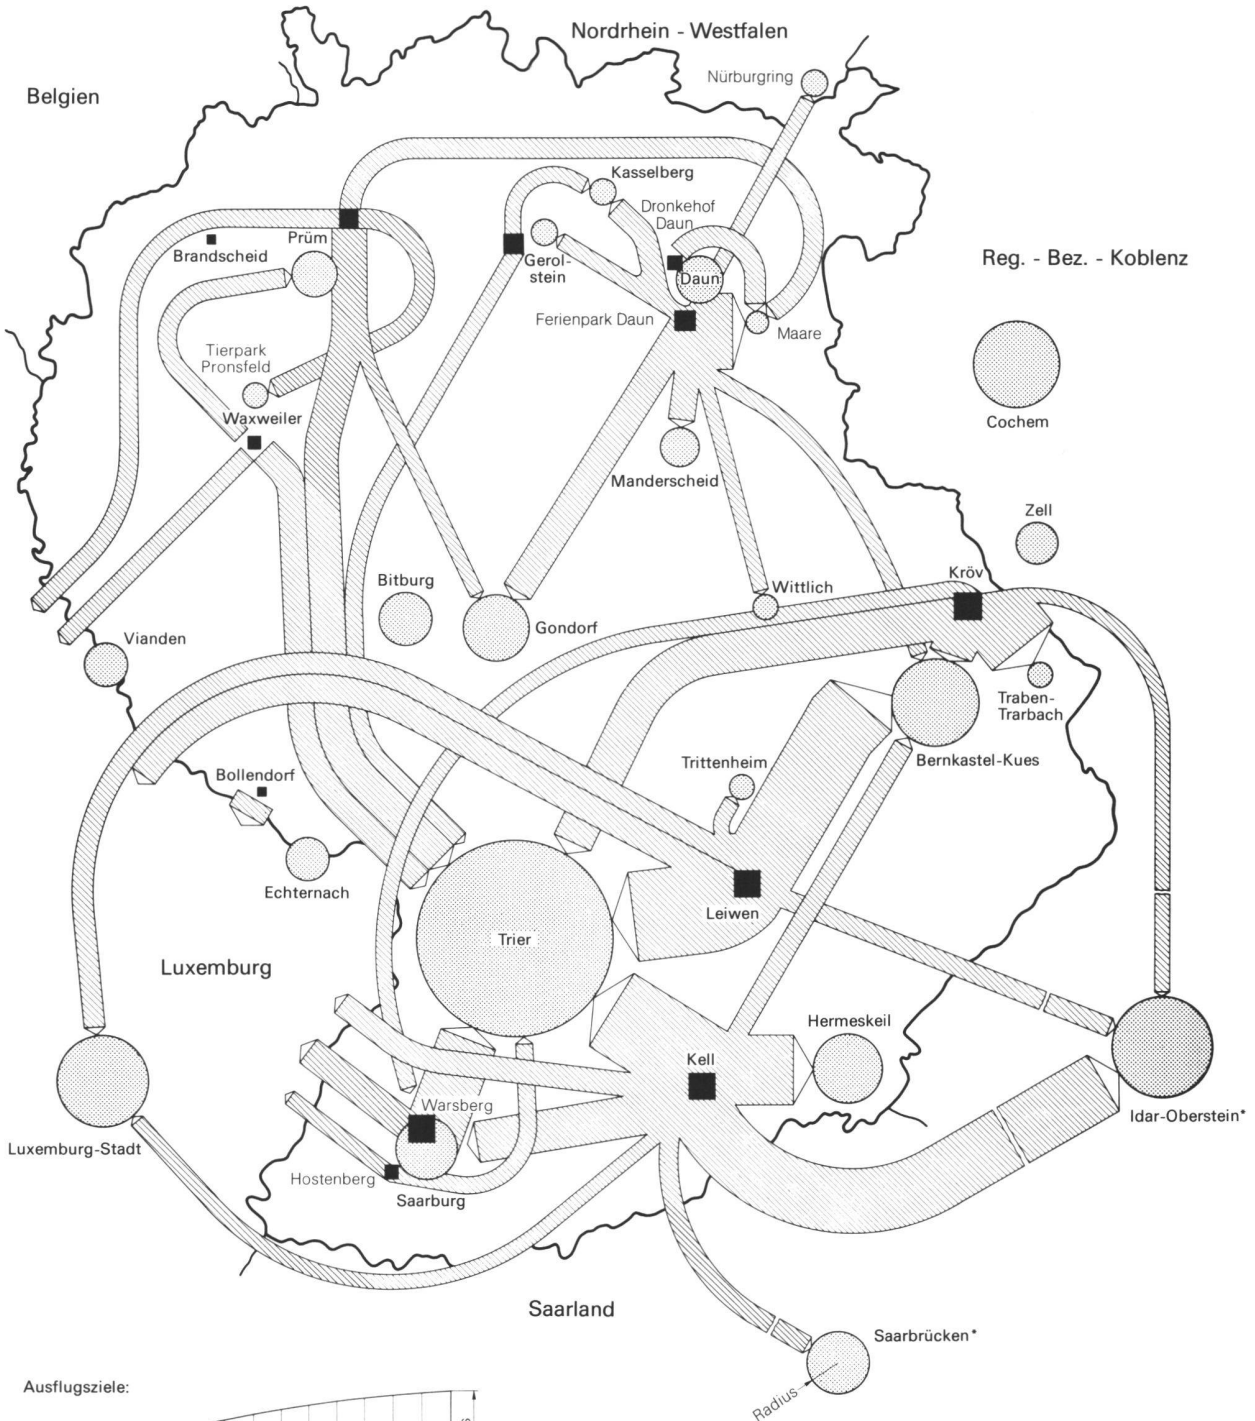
Nordrhein - Westfalen

Belgien

Nürburgring

Kasselberg

Dronkehof Daun

Prüm

Brandscheid

Gerolstein

Daun

Reg. - Bez. - Koblenz

Ferienpark Daun

Maare

Tierpark Pronsfeld

Waxweiler

Cochem

Manderscheid

Zell

Bitburg

Wittlich

Kröv

Vianden

Gondorf

Traben-Trarbach

Trittenheim

Bernkastel-Kues

Bollendorf

Echternach

Leiwen

Trier

Luxemburg

Hermeskeil

Kell

Warsberg

Idar-Oberstein*

Luxemburg-Stadt

Hostenberg

Saarburg

Saarland

Saarbrücken*

Ausflugsziele:

Radius